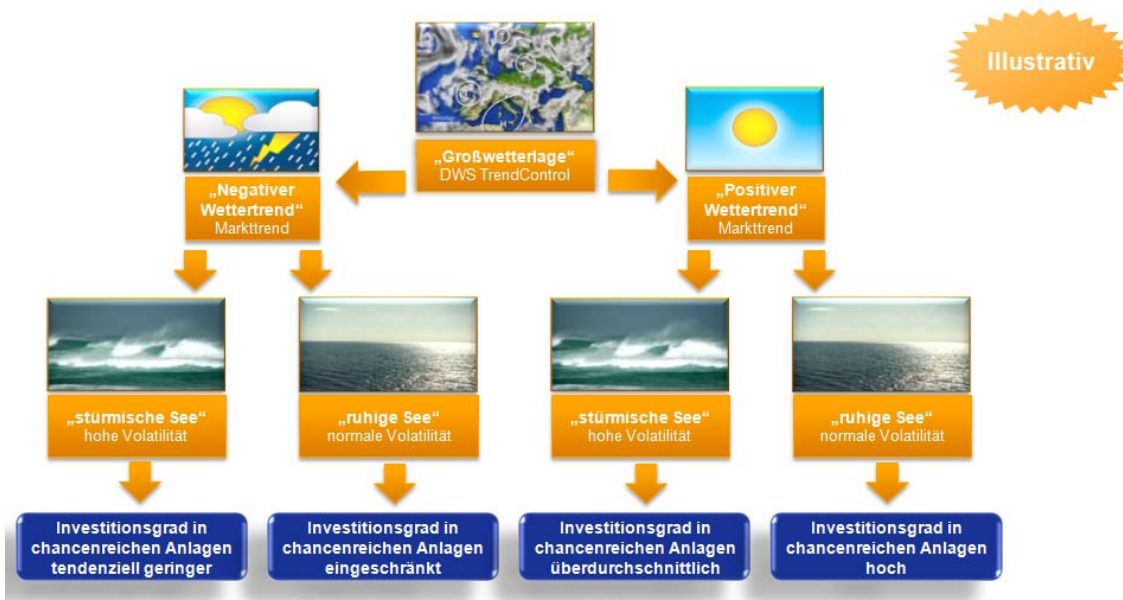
Illustrativ

„Großwetterlage“
DWS TrendControl

„Negativer Wettertrend“
Markttrend

„Positiver Wettertrend“
Markttrend

„stürmische See“
hohe Volatilität

„ruhige See“
normale Volatilität

„stürmische See“
hohe Volatilität

„ruhige See“
normale Volatilität

Investitionsgrad in chancenreichen Anlagen tendenziell geringer

Investitionsgrad in chancenreichen Anlagen eingeschränkt

Investitionsgrad in chancenreichen Anlagen überdurchschnittlich

Investitionsgrad in chancenreichen Anlagen hoch